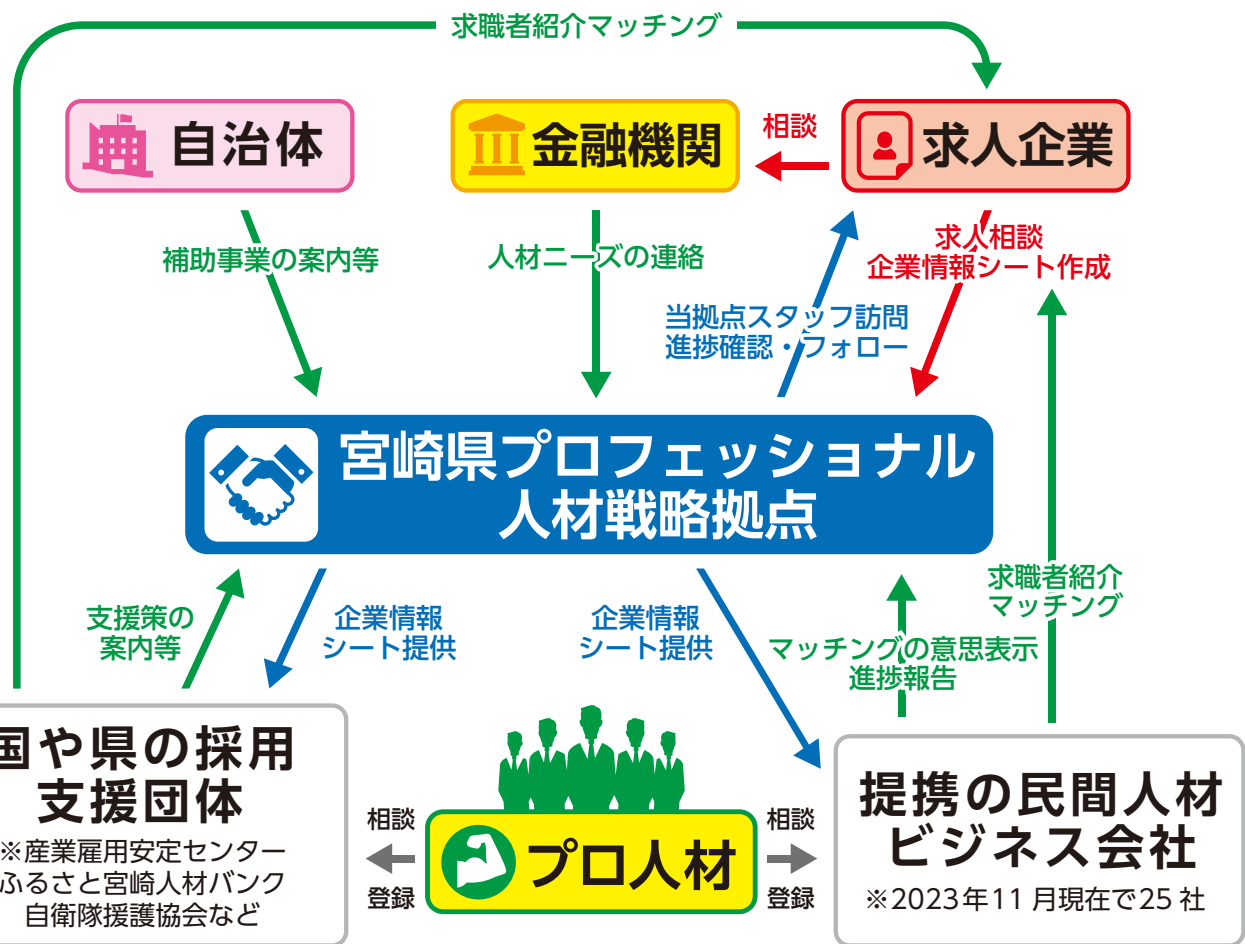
求職者紹介マッチング

自治体

金融機関

相談

求人企業

補助事業の案内等

人材ニーズの連絡

当拠点スタッフ訪問
進捗確認・フォロー

求人相談
企業情報シート作成

宮崎県プロフェッショナル
人材戦略拠点

支援策の
案内等

企業情報
シート提供

企業情報
シート提供

マッチングの意思表示
進捗報告

求職者紹介
マッチング

国や県の採用
支援団体
※産業雇用安定センター
ふるさと宮崎人材バンク
自衛隊援護協会など

相談
登録

プロ人材

相談
登録

提携の民間人材
ビジネス会社
※2023年11月現在で25社